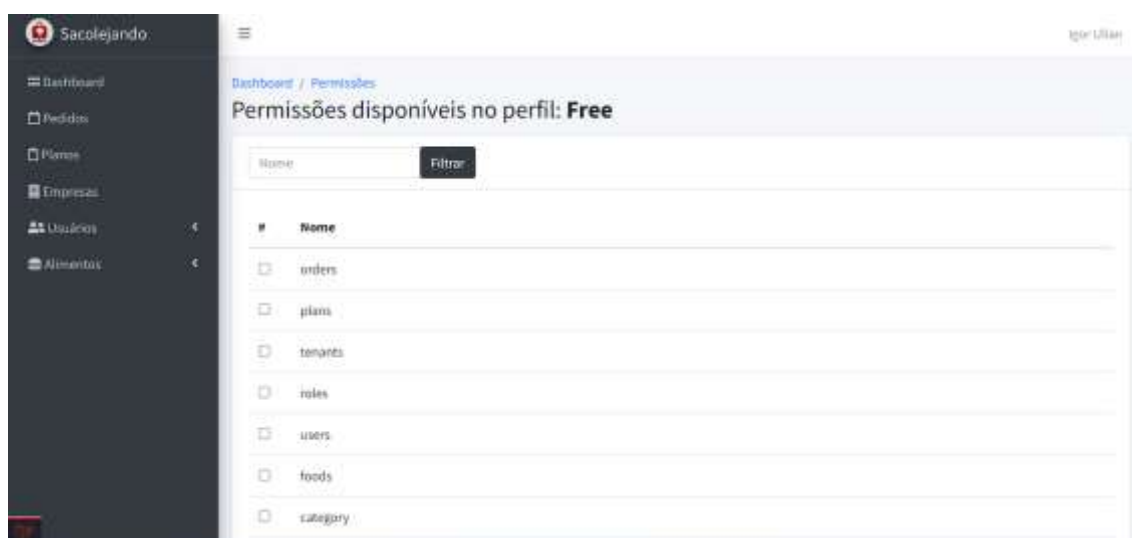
Sacolejando

Dashboard
Pedidos
Planos
Empresas
Usuários
Alimentos

Igor Ulian

Dashboard / Permissões

Permissões disponíveis no perfil: **Free**

Nome
Filtrar

| # | Nome |
|---|---|
| ☐ | orders |
| ☐ | plans |
| ☐ | tenants |
| ☐ | roles |
| ☐ | users |
| ☐ | foods |
| ☐ | category |